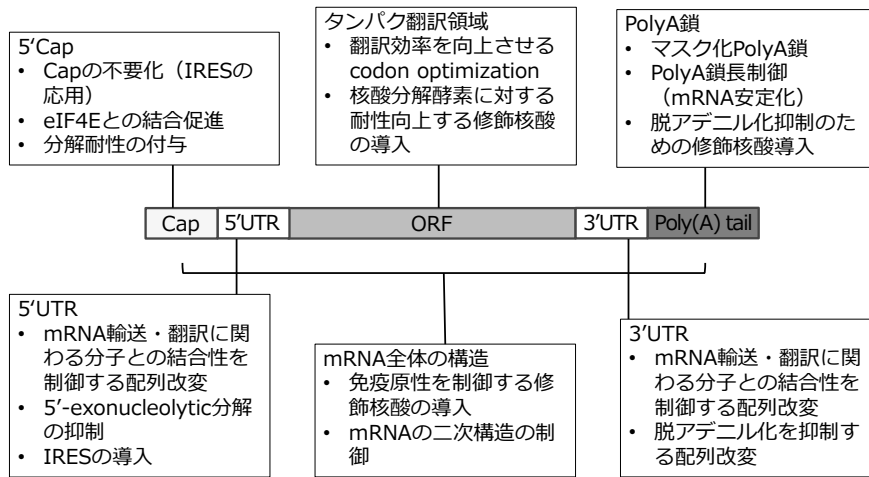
5'Cap
• Capの不要化（IRESの応用）
• eIF4Eとの結合促進
• 分解耐性の付与

タンパク翻訳領域
• 翻訳効率を向上させるcodon optimization
• 核酸分解酵素に対する耐性向上する修飾核酸の導入

PolyA鎖
• マスク化PolyA鎖
• PolyA鎖長制御（mRNA安定化）
• 脱アデニル化抑制のための修飾核酸導入

Cap 5'UTR ORF 3'UTR Poly(A) tail

5'UTR
• mRNA輸送・翻訳に関わる分子との結合性を制御する配列改変
• 5'-exonucleolytic分解の抑制
• IRESの導入

mRNA全体の構造
• 免疫原性を制御する修飾核酸の導入
• mRNAの二次構造の制御

3'UTR
• mRNA輸送・翻訳に関わる分子との結合性を制御する配列改変
• 脱アデニル化を抑制する配列改変